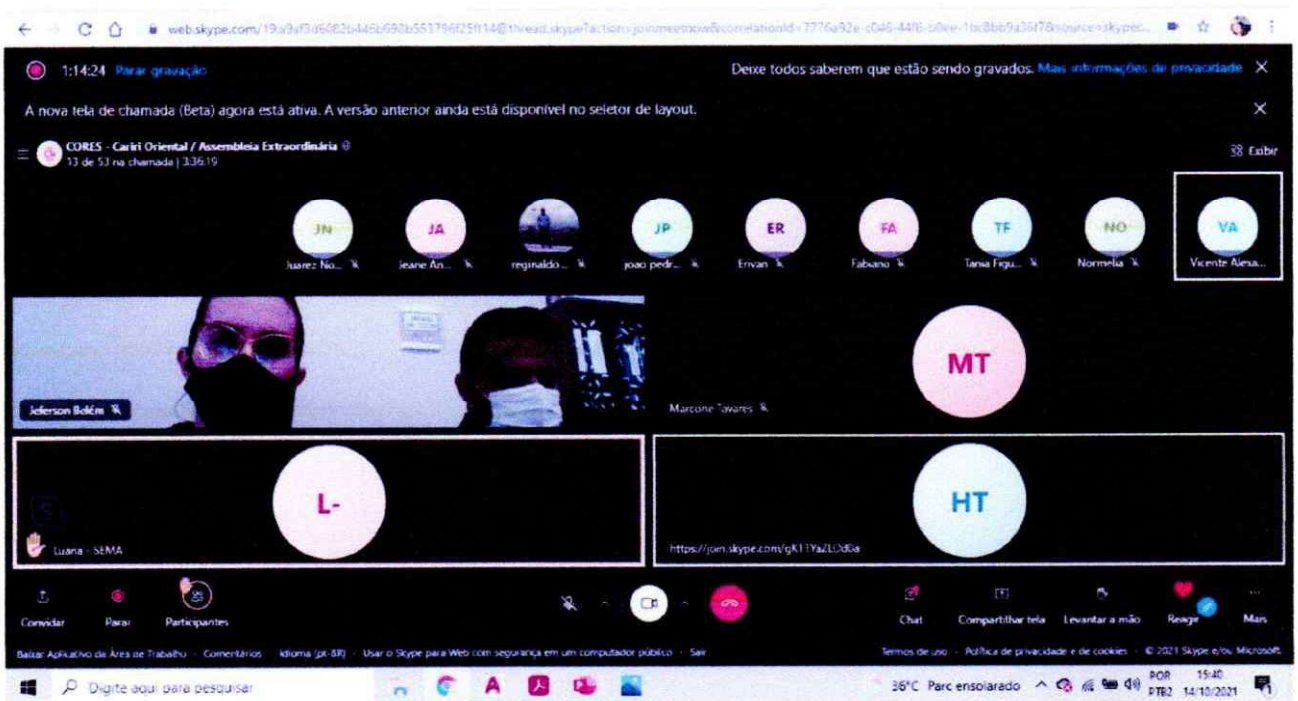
web.skype.com/19:a9af3d6082b446b698b551796f25f14@thread.skype?action=joinmeetnow&correlationId=7776a92e-c046-44f6-b0ee-1bc8bb9a36f7&source=skypec...

1:14:24 Parar gravação

Deixe todos saberem que estão sendo gravados. Mais informações de privacidade

A nova tela de chamada (Beta) agora está ativa. A versão anterior ainda está disponível no seletor de layout.

CORES - Cariri Oriental / Assembleia Extraordinária
13 de 53 na chamada | 3:36:19

Exibir

JN Juarez No...
JA Jeane An...
reginaldo...
JP joao pedr...
ER Erivan
FA Fabiano
TF Tania Figu...
NO Normelia
VA Vicente Alexa...

Jeferson Belém

MT
Marcone Tavares

L-
Luana - SEMA

HT
https://join.skype.com/gK11YaZLOdGa

Convidar
Parar
Participantes
Chat
Compartilhar tela
Levantar a mão
Reagir
Mais

Baixar Aplicativo da Área de Trabalho · Comentários · Idioma (pt-BR) · Usar o Skype para Web com segurança em um computador público · Sair

Termos de uso · Política de privacidade e de cookies · © 2021 Skype e/ou Microsoft.

Digite aqui para pesquisar

36°C Parc ensolarado
POR PTB2
15:40
14/10/2021